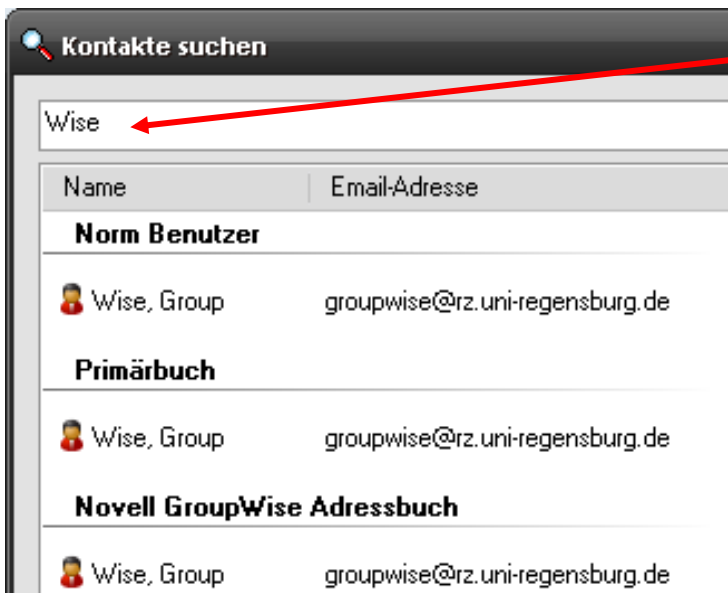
Kontakte suchen

Wise

| Name | Email-Adresse |
|---|---|
| **Norm Benutzer** | |
| Wise, Group | groupwise@rz.uni-regensburg.de |
| **Primärbuch** | |
| Wise, Group | groupwise@rz.uni-regensburg.de |
| **Novell GroupWise Adressbuch** | |
| Wise, Group | groupwise@rz.uni-regensburg.de |